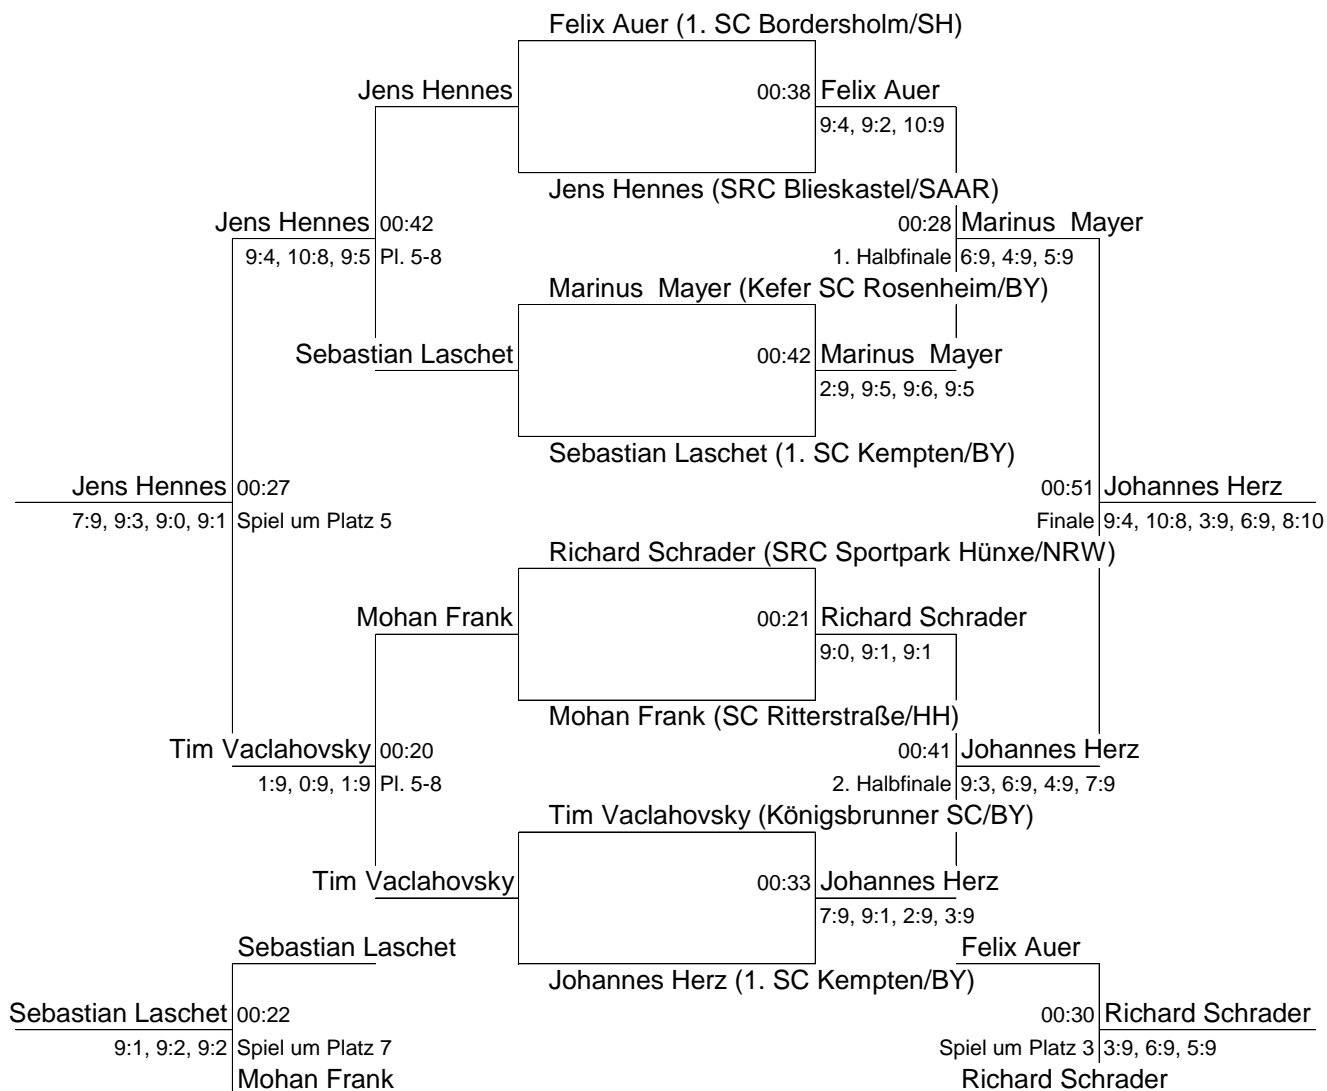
Felix Auer (1. SC Bordersholm/SH)

Jens Hennes

00:38 Felix Auer
9:4, 9:2, 10:9

Jens Hennes (SRC Blieskastel/SAAR)

Jens Hennes 00:42
9:4, 10:8, 9:5 Pl. 5-8

00:28 Marinus Mayer
1. Halbfinale 6:9, 4:9, 5:9

Marinus Mayer (Kefer SC Rosenheim/BY)

Sebastian Laschet

00:42 Marinus Mayer
2:9, 9:5, 9:6, 9:5

Sebastian Laschet (1. SC Kempten/BY)

Jens Hennes 00:27
7:9, 9:3, 9:0, 9:1 Spiel um Platz 5

00:51 Johannes Herz
Finale 9:4, 10:8, 3:9, 6:9, 8:10

Richard Schrader (SRC Sportpark Hünxe/NRW)

Mohan Frank

00:21 Richard Schrader
9:0, 9:1, 9:1

Mohan Frank (SC Ritterstraße/HH)

Tim Vaclahovsky 00:20
1:9, 0:9, 1:9 Pl. 5-8

00:41 Johannes Herz
2. Halbfinale 9:3, 6:9, 4:9, 7:9

Tim Vaclahovsky (Königsbrunner SC/BY)

Tim Vaclahovsky

00:33 Johannes Herz
7:9, 9:1, 2:9, 3:9

Sebastian Laschet

Felix Auer

Johannes Herz (1. SC Kempten/BY)

Sebastian Laschet 00:22
9:1, 9:2, 9:2 Spiel um Platz 7

Mohan Frank

00:30 Richard Schrader
Spiel um Platz 3 3:9, 6:9, 5:9

Richard Schrader